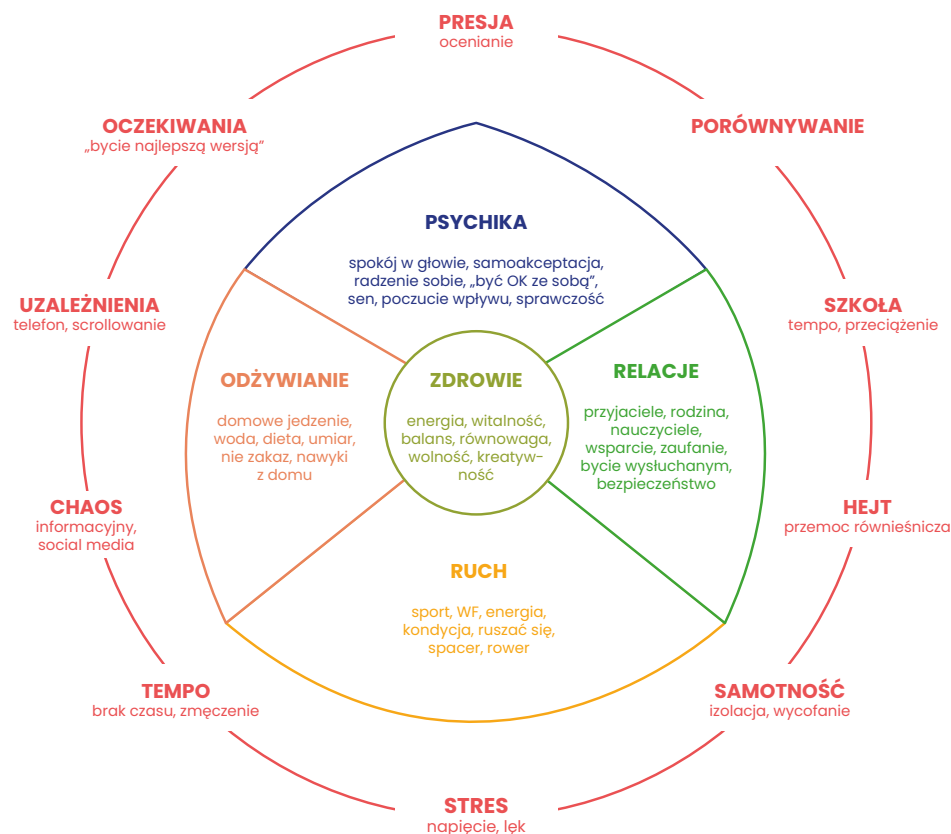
PRESJA
ocenianie

PORÓWNYWANIE

SZKOŁA
tempo, przeciążenie

HEJT
przemoc rówieśnicza

SAMOTNOŚĆ
izolacja, wycofanie

STRES
napięcie, lęk

TEMPO
brak czasu, zmęczenie

CHAOS
informacyjny, social media

UZALEŻNIENIA
telefon, scrollowanie

OCZEKIWANIA
„bycie najlepszą wersją”

PSYCHIKA
spokój w głowie, samoakceptacja, radzenie sobie, „być OK ze sobą”, sen, poczucie wpływu, sprawczość

RELACJE
przyjaciele, rodzina, nauczyciele, wsparcie, zaufanie, bycie wysłuchanym, bezpieczeństwo

RUCH
sport, WF, energia, kondycja, ruszać się, spacer, rower

ODŻYWIANIE
domowe jedzenie, woda, dieta, umiar, nie zakaz, nawyki z domu

ZDROWIE
energia, witalność, balans, równowaga, wolność, kreatywność